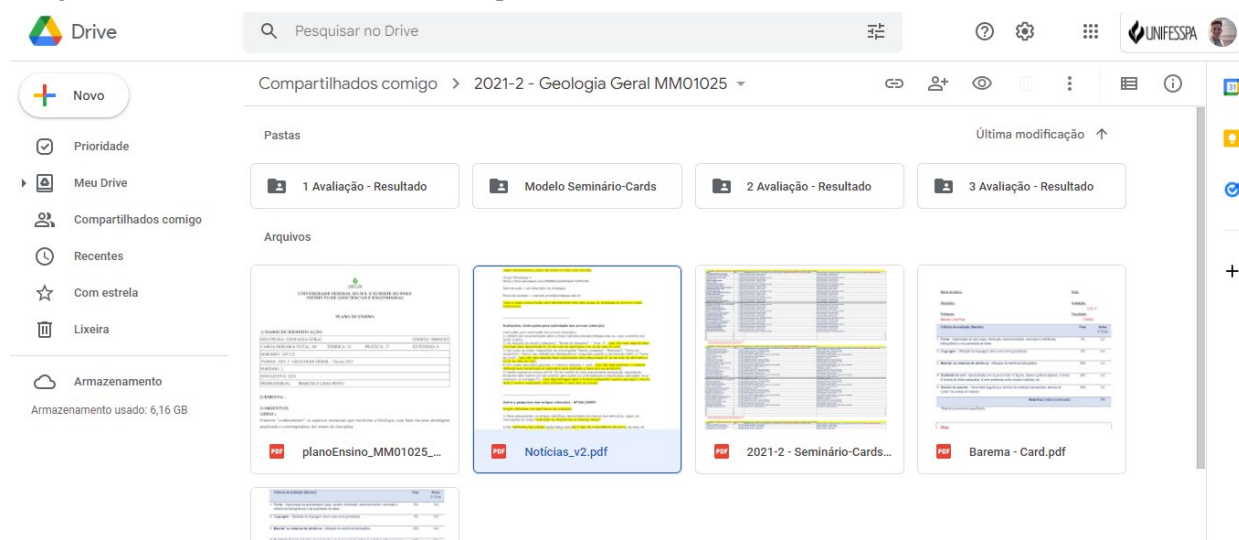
Drive

Pesquisar no Drive

UNIFESSPA

Novo

Prioridade

Meu Drive

Compartilhados comigo

Recentes

Com estrela

Lixeira

Armazenamento

Armazenamento usado: 6,16 GB

Compartilhados comigo > 2021-2 - Geologia Geral MM01025

Pastas

Última modificação ↑

1 Avaliação - Resultado

Modelo Seminário-Cards

2 Avaliação - Resultado

3 Avaliação - Resultado

Arquivos

UNIVERSIDADE FEDERAL DO SUL E SUDESTE DO PARÁ
INSTITUTO DE GEOCIÊNCIAS E ENGENHARIAS

PLANO DE ENSINO

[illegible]

PDF planoEnsino_MM01025_...

PDF Notícias_v2.pdf

PDF 2021-2 - Seminário-Cards...

PDF Barema - Card.pdf